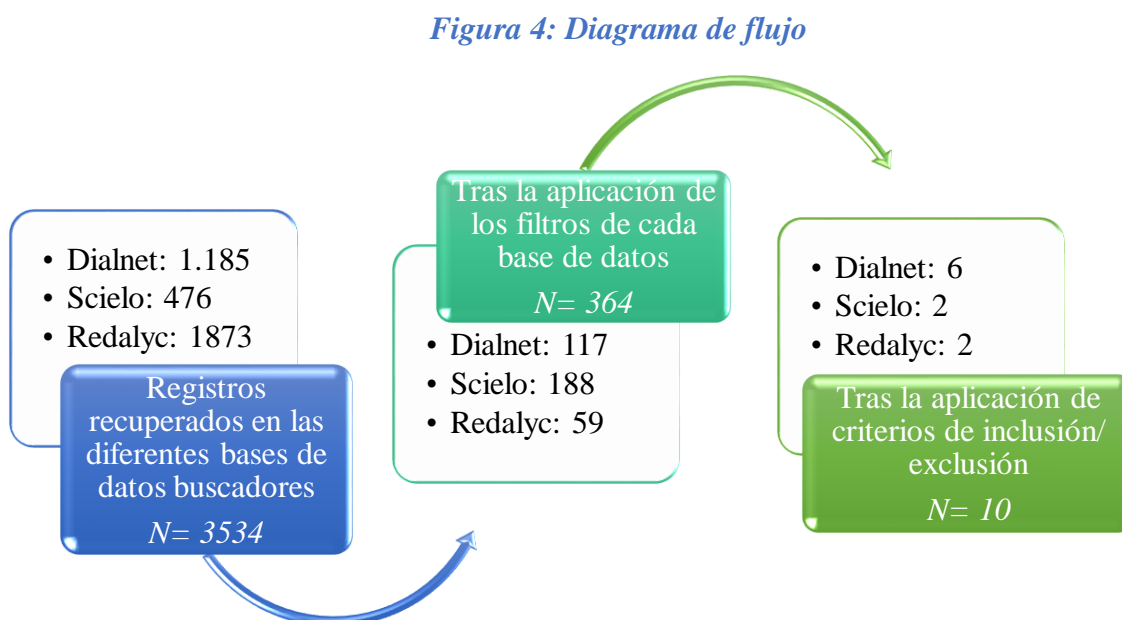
*Figura 4: Diagrama de flujo*

• Dialnet: 1.185
• Scielo: 476
• Redalyc: 1873

Registros recuperados en las diferentes bases de datos buscadores
*N= 3534*

Tras la aplicación de los filtros de cada base de datos
*N= 364*

• Dialnet: 117
• Scielo: 188
• Redalyc: 59

• Dialnet: 6
• Scielo: 2
• Redalyc: 2

Tras la aplicación de criterios de inclusión/ exclusión
*N= 10*